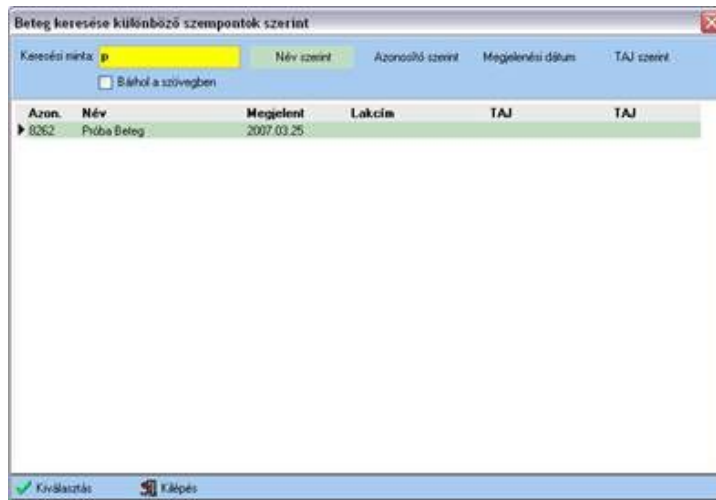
Beteg keresése különböző szempontok szerint

Keresési minta: p

Bárhol a szövegben

Név szerint

Azonosító szerint

Megjelenési dátum

TAJ szerint

| Azon. | Név | Megjelent | Lakcím | TAJ | TAJ |
|---|---|---|---|---|---|
| 8262 | Próba Beteg | 2007.03.25 | | | |

Kiválasztás

Kilépés